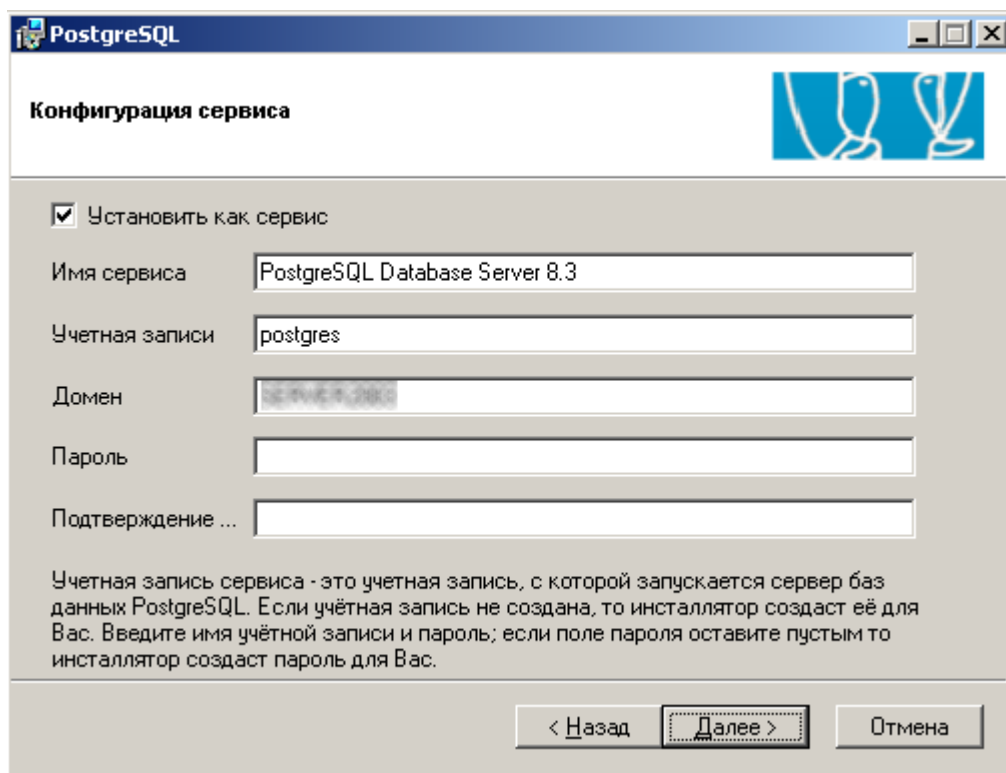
PostgreSQL

Конфигурация сервиса

Установить как сервис

Имя сервиса PostgreSQL Database Server 8.3

Учетная записи postgres

Домен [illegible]

Пароль

Подтверждение ...

Учетная запись сервиса - это учетная запись, с которой запускается сервер баз данных PostgreSQL. Если учётная запись не создана, то инсталлятор создаст её для Вас. Введите имя учётной записи и пароль; если поле пароля оставите пустым то инсталлятор создаст пароль для Вас.

< Назад Далее > Отмена